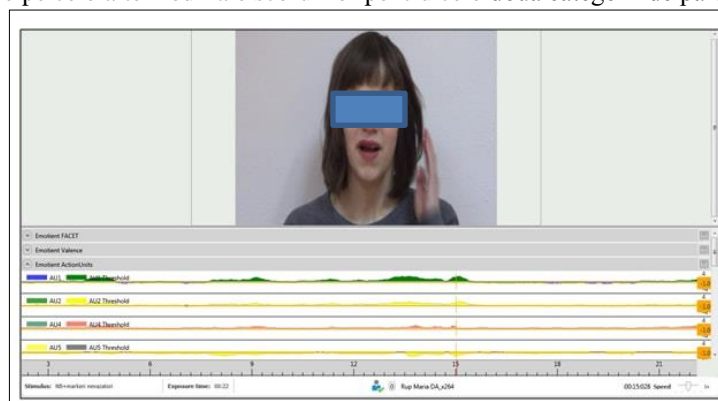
Emotient FACET
Emotient Valence
Emotient ActionUnits
AU1 AU1 Threshold
AU2 AU2 Threshold
AU4 AU4 Threshold
AU5 AU5 Threshold
3 6 9 12 15 18 21
Stimulus: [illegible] Exposure time: 00:22 Rup Maria DA_x264 00:15:026 Speed